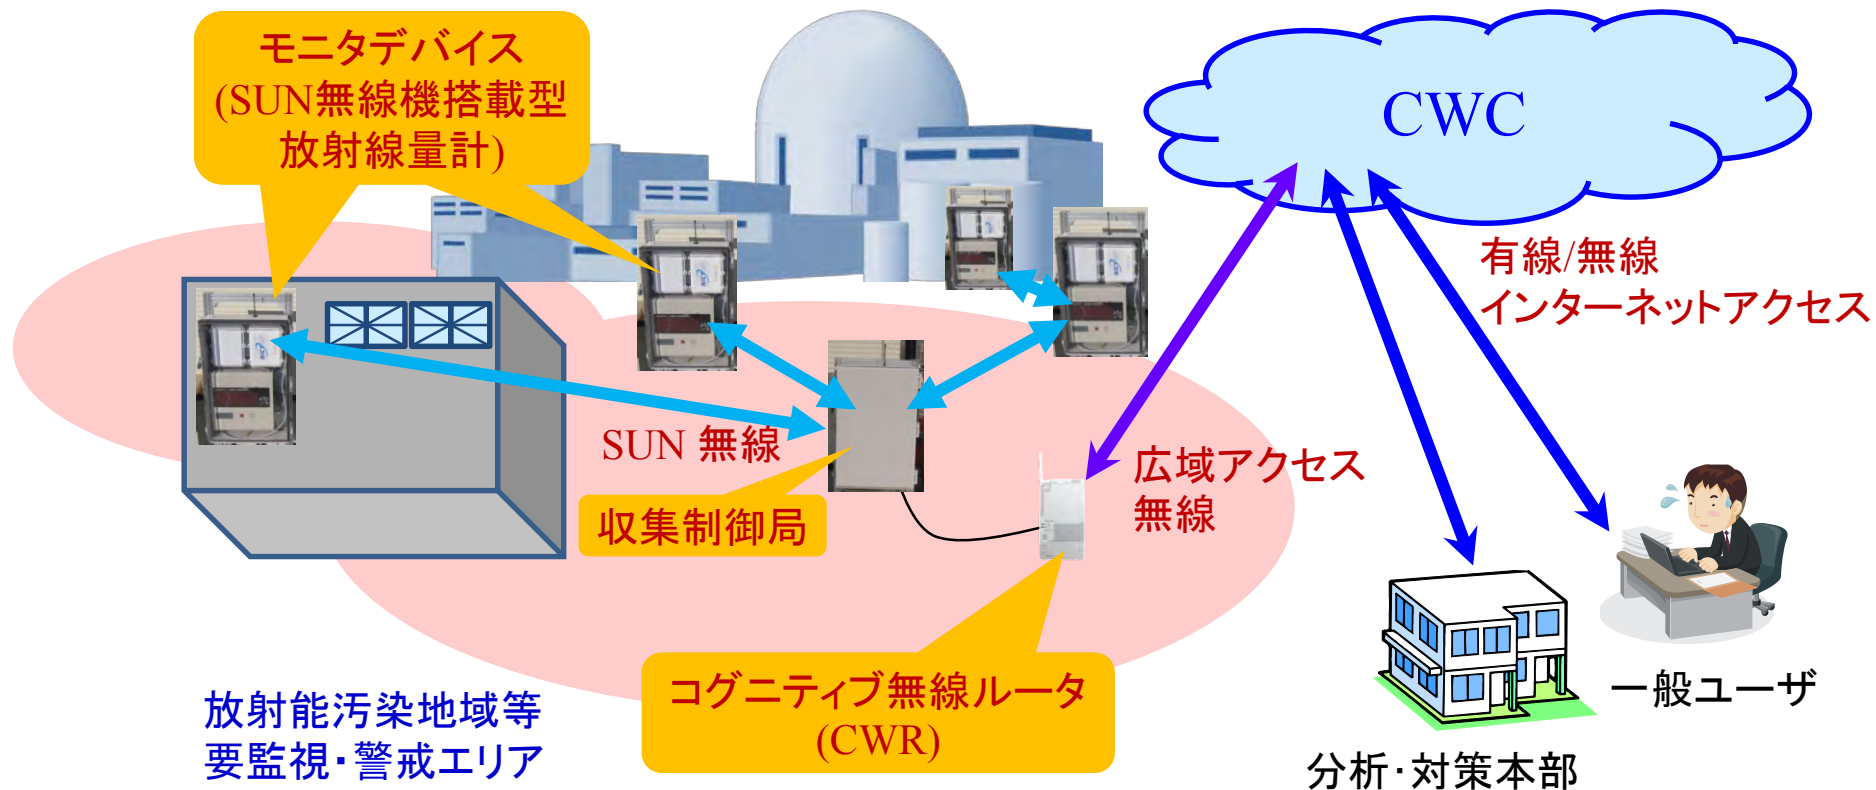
モニタデバイス
(SUN無線機搭載型
放射線量計)

CWC

有線/無線
インターネットアクセス

SUN 無線

収集制御局

広域アクセス
無線

コグニティブ無線ルータ
(CWR)

放射能汚染地域等
要監視・警戒エリア

一般ユーザ

分析・対策本部